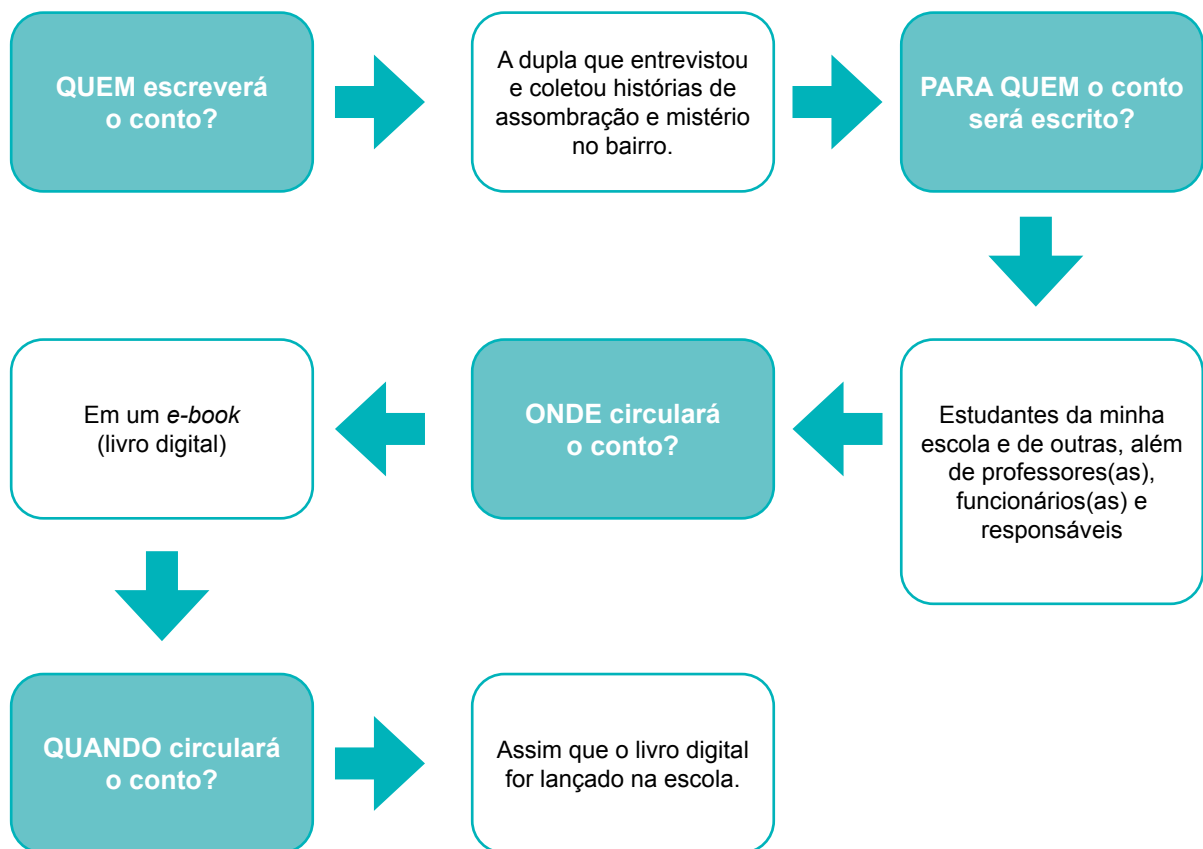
QUEM escreverá o conto?

A dupla que entrevistou e coletou histórias de assombração e mistério no bairro.

PARA QUEM o conto será escrito?

Estudantes da minha escola e de outras, além de professores(as), funcionários(as) e responsáveis

ONDE circulará o conto?

Em um *e-book* (livro digital)

QUANDO circulará o conto?

Assim que o livro digital for lançado na escola.